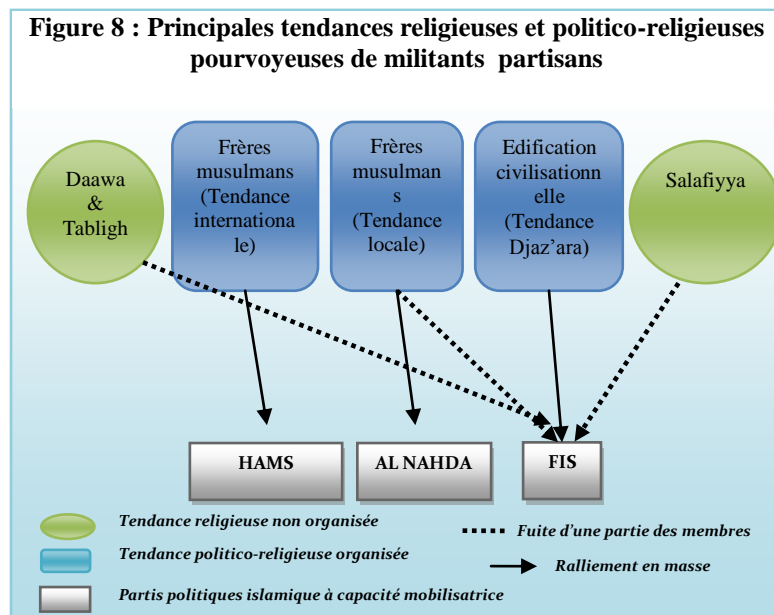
Figure 8 : Principales tendances religieuses et politico-religieuses pourvoyeuses de militants partisans

Daawa & Tabligh

Frères musulmans (Tendance internationale)

Frères musulmans (Tendance locale)

Edification civilisationnelle (Tendance Djaz'ara)

Salafiyya

HAMS

AL NAHDA

FIS

Tendance religieuse non organisée

Tendance politico-religieuse organisée

Partis politiques islamique à capacité mobilisatrice

Fuite d'une partie des membres

Ralliement en masse